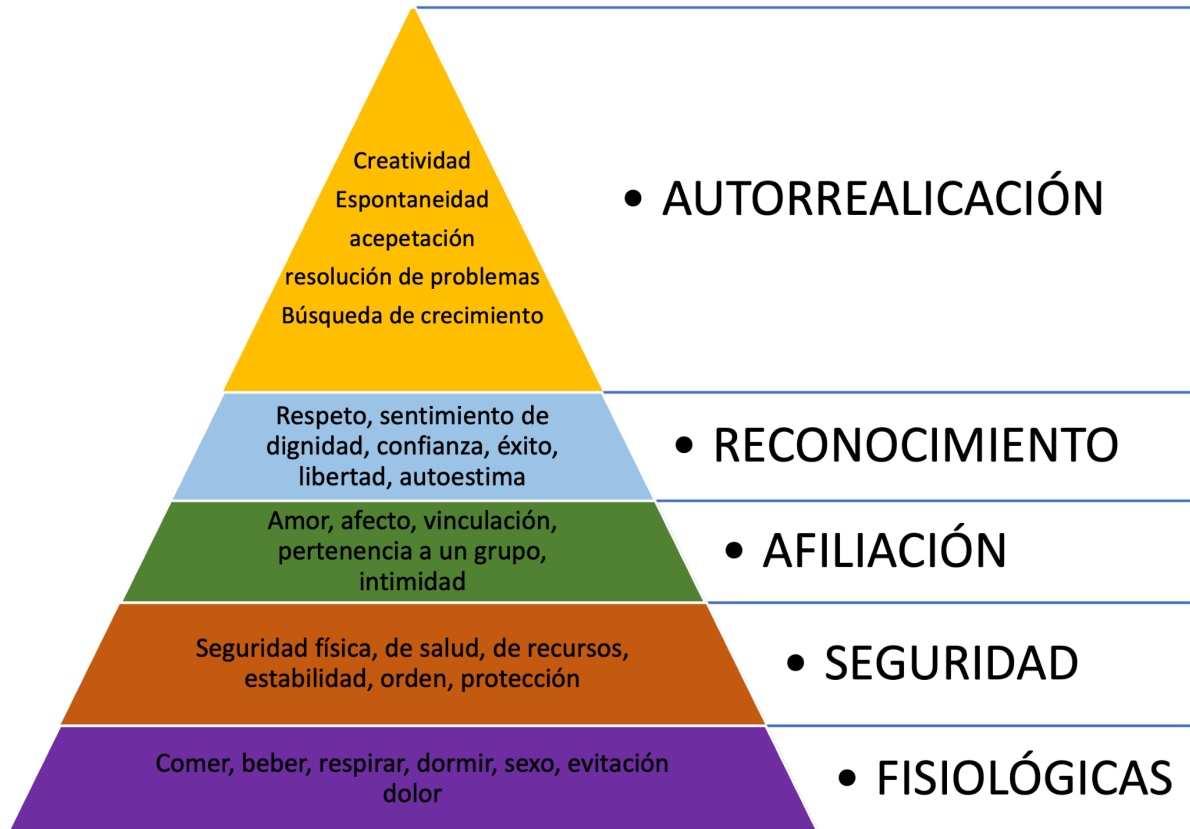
Creatividad
Espontaneidad
acepetación
resolución de problemas
Búsqueda de crecimiento

• AUTORREALICACIÓN

Respeto, sentimiento de dignidad, confianza, éxito, libertad, autoestima

• RECONOCIMIENTO

Amor, afecto, vinculación, pertenencia a un grupo, intimidad

• AFILIACIÓN

Seguridad física, de salud, de recursos, estabilidad, orden, protección

• SEGURIDAD

Comer, beber, respirar, dormir, sexo, evitación dolor

• FISIOLÓGICAS